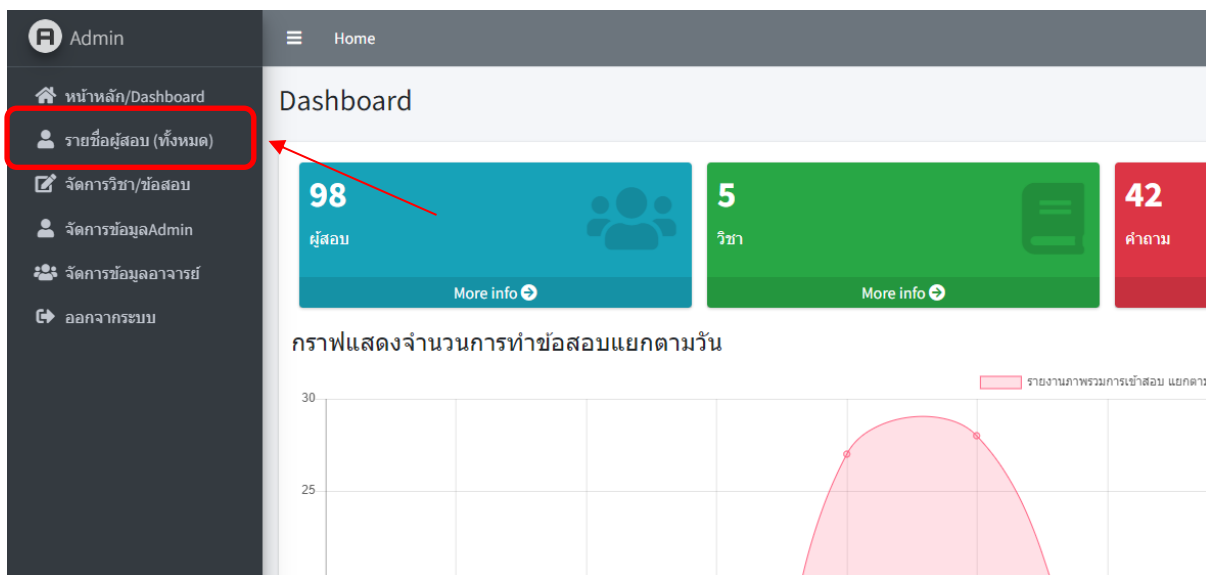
Admin

หน้าหลัก/Dashboard

รายชื่อผู้สอบ (ทั้งหมด)

จัดการวิชา/ข้อสอบ

จัดการข้อมูลAdmin

จัดการข้อมูลอาจารย์

ออกจากระบบ

Home

Dashboard

98
ผู้สอบ
More info

5
วิชา
More info

42
คำถาม

กราฟแสดงจำนวนการทำข้อสอบแยกตามวัน

รายงานภาพรวมการเข้าสอบ แยกตา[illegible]

30

25